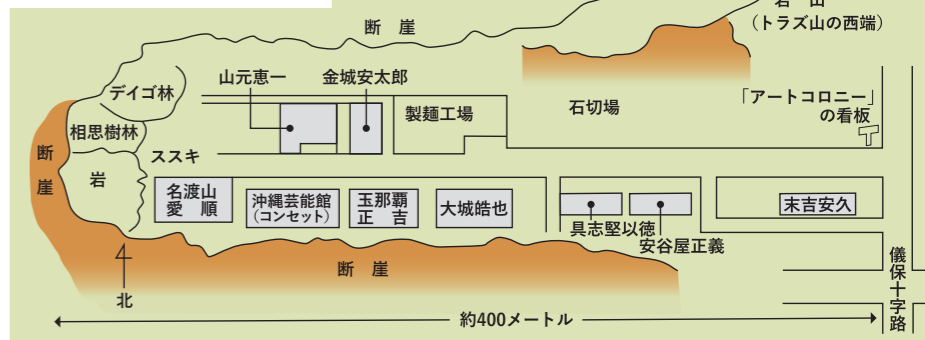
岩山
（トラズ山の西端）

断崖

ディゴ林

山元恵一

金城安太郎

相思樹林

製麺工場

石切場

「アートコロニー」の看板

断崖

ススキ

岩

名渡山愛順

沖縄芸能館（コンセット）

玉那覇正吉

大城皓也

具志堅以徳

安谷屋正義

末吉安久

北

断崖

儀保十字路

約400メートル